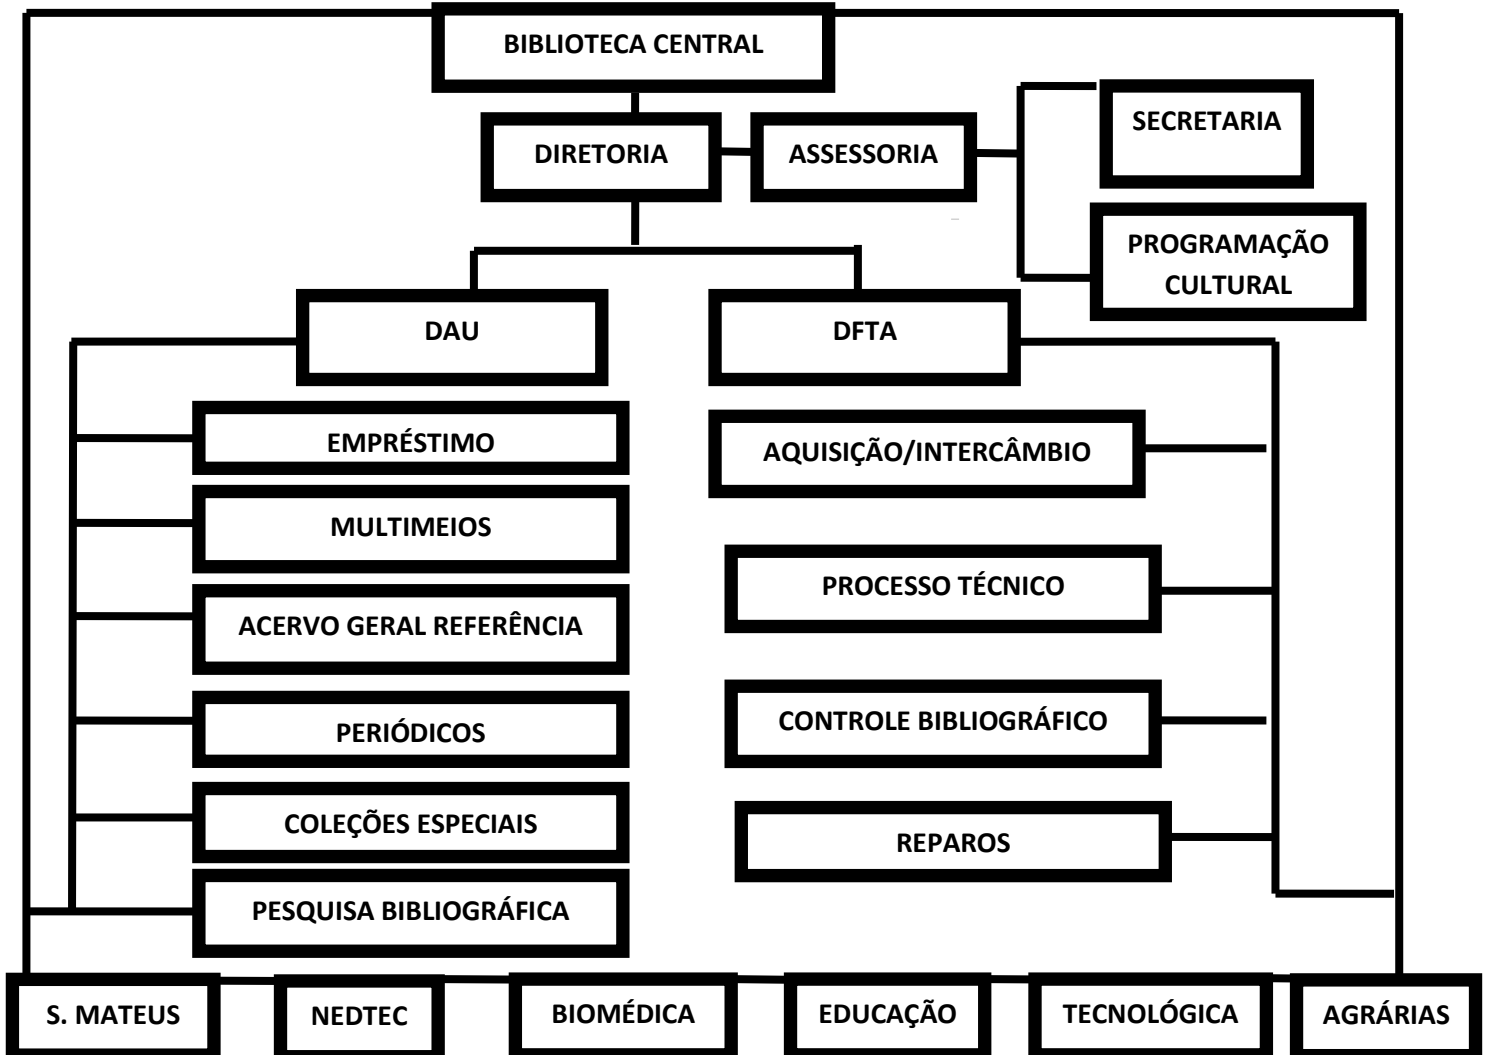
BIBLIOTECA CENTRAL

DIRETORIA

ASSESSORIA

SECRETARIA

PROGRAMAÇÃO CULTURAL

DAU

DFTA

EMPRÉSTIMO

MULTIMEIOS

ACERVO GERAL REFERÊNCIA

PERIÓDICOS

COLEÇÕES ESPECIAIS

PESQUISA BIBLIOGRÁFICA

AQUISIÇÃO/INTERCÂMBIO

PROCESSO TÉCNICO

CONTROLE BIBLIOGRÁFICO

REPAROS

S. MATEUS

NEDTEC

BIOMÉDICA

EDUCAÇÃO

TECNOLÓGICA

AGRÁRIAS